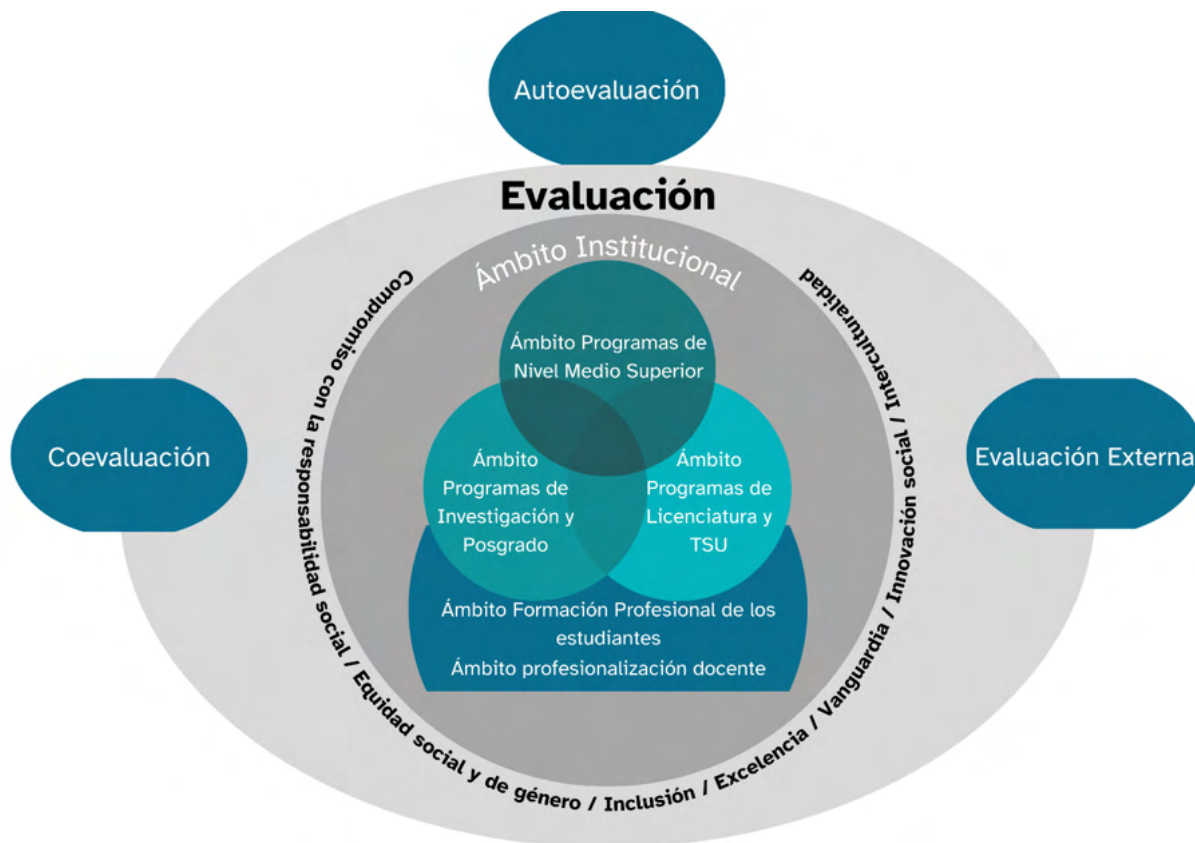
Autoevaluación

Evaluación

Ámbito Institucional

Coevaluación

Evaluación Externa

Ámbito Programas de Nivel Medio Superior

Ámbito Programas de Investigación y Posgrado

Ámbito Programas de Licenciatura y TSU

Ámbito Formación Profesional de los estudiantes
Ámbito profesionalización docente

Compromiso con la responsabilidad social / Equidad social y de género / Inclusión / Excelencia / Vanguardia / Innovación social / Interculturalidad